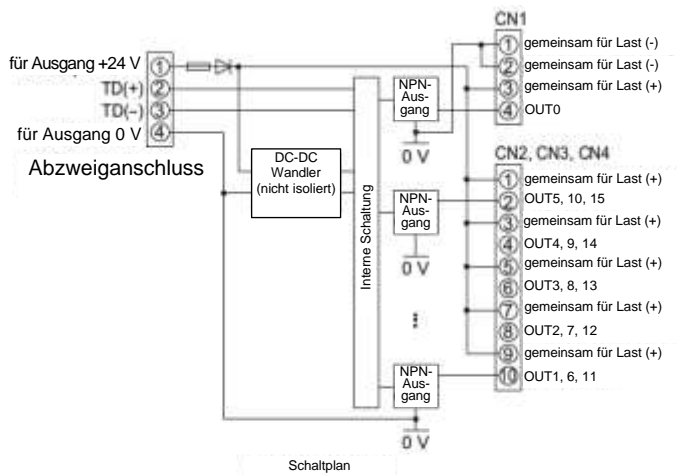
für Ausgang +24 V ①
TD(+) ②
TD(−) ③
für Ausgang 0 V ④

Abzweiganschluss

DC-DC Wandler (nicht isoliert)

Interne Schaltung

NPN-Ausgang

0 V

NPN-Ausgang

0 V

NPN-Ausgang

0 V

CN1
① gemeinsam für Last (-)
② gemeinsam für Last (-)
③ gemeinsam für Last (+)
④ OUT0

CN2, CN3, CN4
① gemeinsam für Last (+)
② OUT5, 10, 15
③ gemeinsam für Last (+)
④ OUT4, 9, 14
⑤ gemeinsam für Last (+)
⑥ OUT3, 8, 13
⑦ gemeinsam für Last (+)
⑧ OUT2, 7, 12
⑨ gemeinsam für Last (+)
⑩ OUT1, 6, 11

Schaltplan